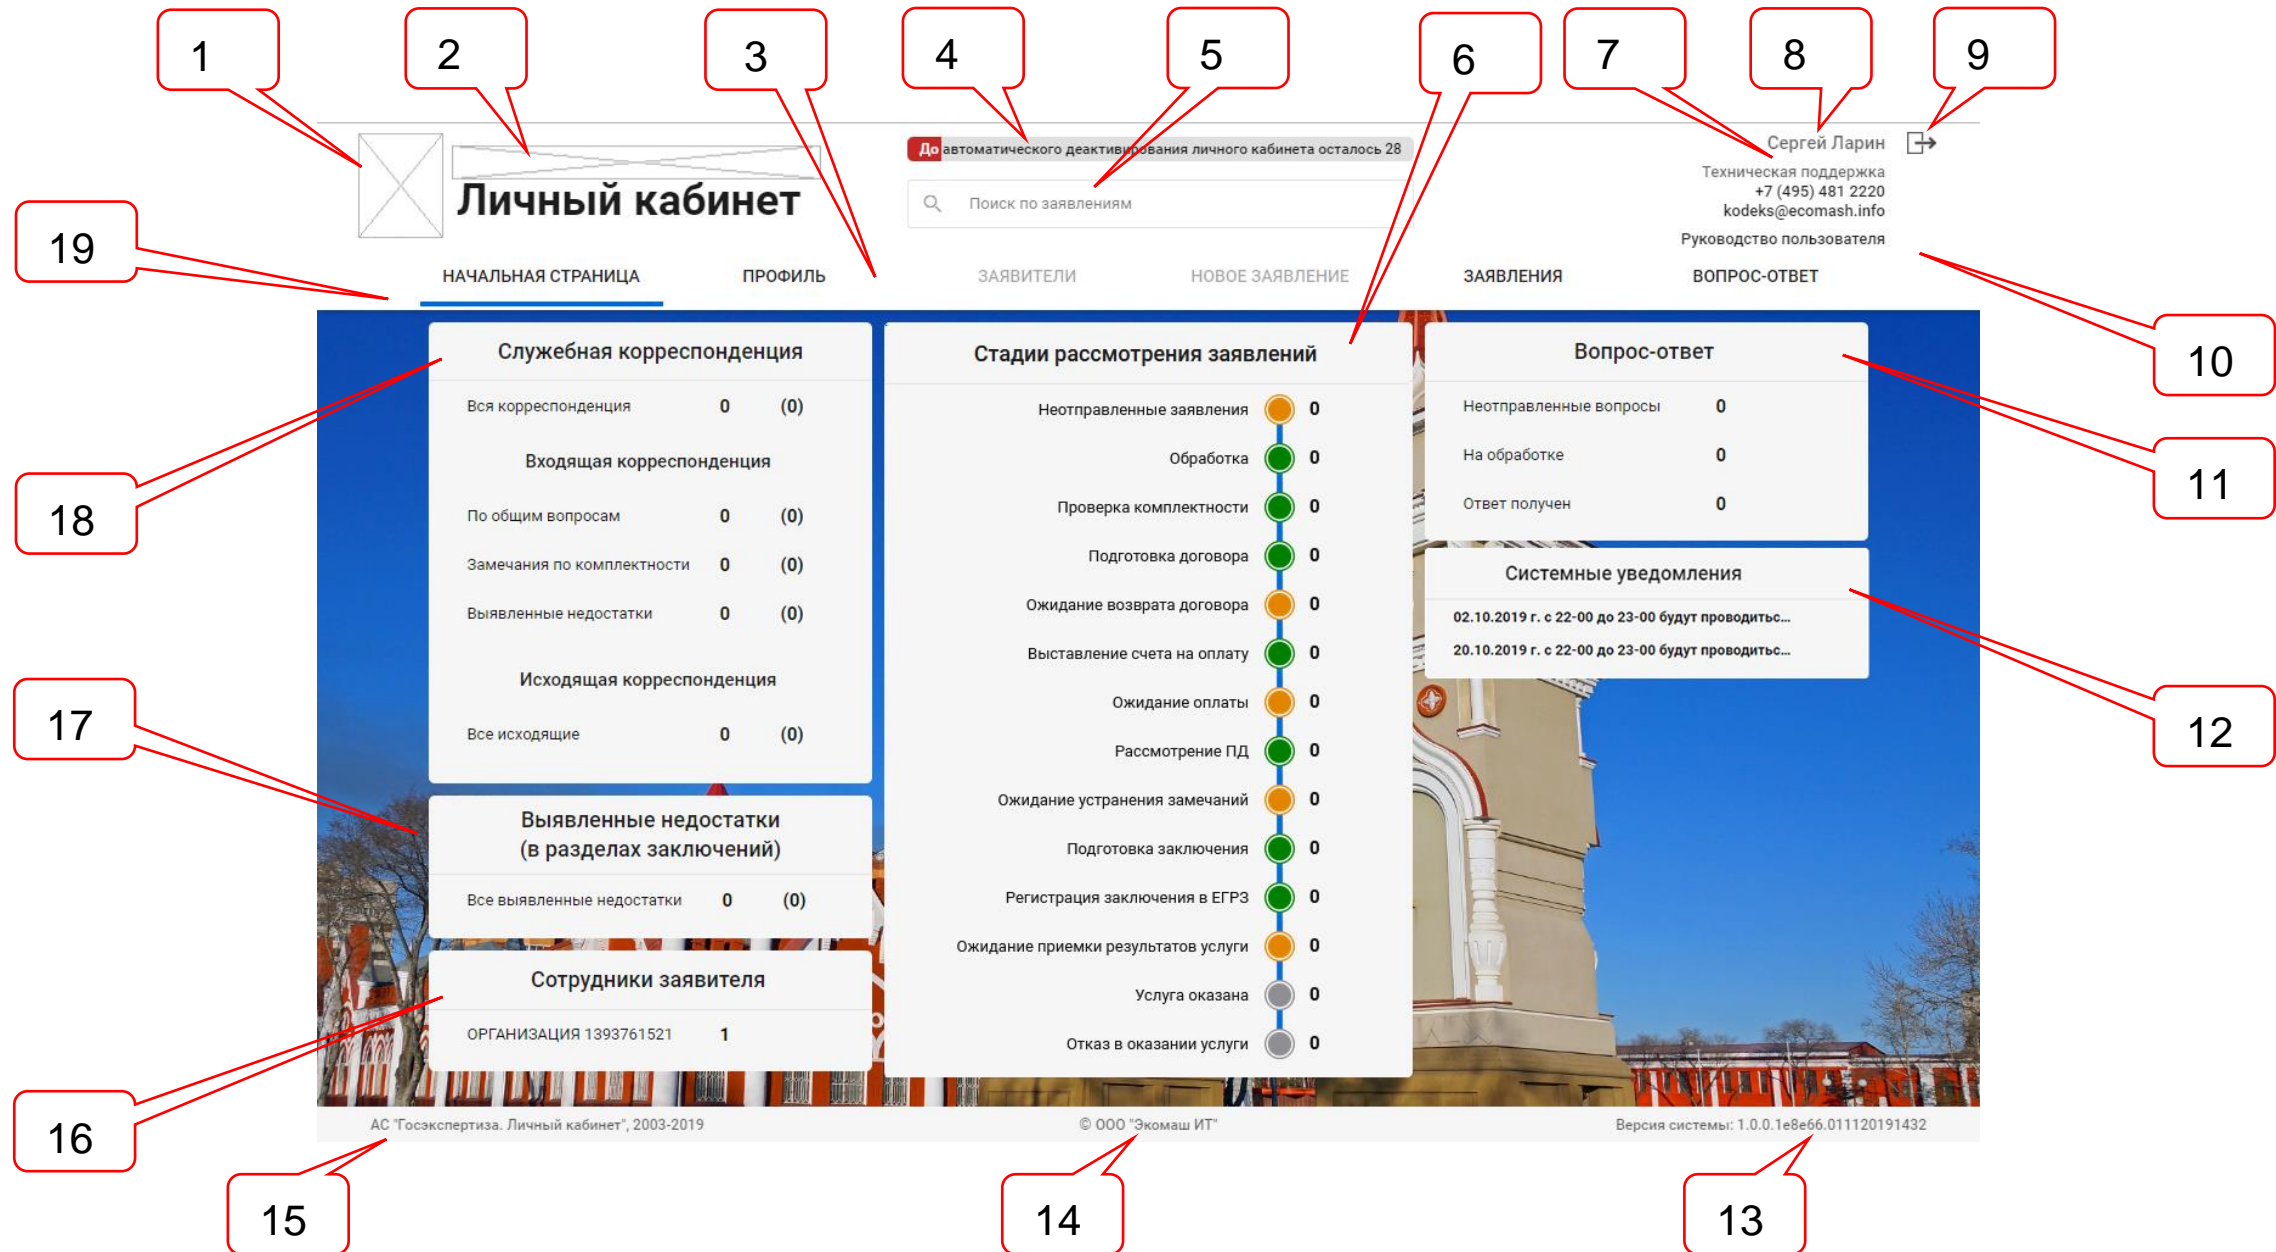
1 2 3 4 5 6 7 8 9

Личный кабинет

До автоматического деактивирования личного кабинета осталось 28

Поиск по заявлениям

Сергей Ларин

Техническая поддержка
+7 (495) 481 2220
kodeks@ecomash.info

Руководство пользователя

19

НАЧАЛЬНАЯ СТРАНИЦА | ПРОФИЛЬ | ЗАЯВИТЕЛИ | НОВОЕ ЗАЯВЛЕНИЕ | ЗАЯВЛЕНИЯ | ВОПРОС-ОТВЕТ

10

Служебная корреспонденция

| Вся корреспонденция | 0 | (0) |
|---|---|---|

Входящая корреспонденция

| По общим вопросам | 0 | (0) |
|---|---|---|
| Замечания по комплектности | 0 | (0) |
| Выявленные недостатки | 0 | (0) |

Исходящая корреспонденция

| Все исходящие | 0 | (0) |
|---|---|---|

18

Стадии рассмотрения заявлений

| Неотправленные заявления | 0 |
|---|---|
| Обработка | 0 |
| Проверка комплектности | 0 |
| Подготовка договора | 0 |
| Ожидание возврата договора | 0 |
| Выставление счета на оплату | 0 |
| Ожидание оплаты | 0 |
| Рассмотрение ПД | 0 |
| Ожидание устранения замечаний | 0 |
| Подготовка заключения | 0 |
| Регистрация заключения в ЕГРЗ | 0 |
| Ожидание приемки результатов услуги | 0 |
| Услуга оказана | 0 |
| Отказ в оказании услуги | 0 |

Вопрос-ответ

| Неотправленные вопросы | 0 |
|---|---|
| На обработке | 0 |
| Ответ получен | 0 |

11

Системные уведомления

02.10.2019 г. с 22-00 до 23-00 будут проводитьс...
20.10.2019 г. с 22-00 до 23-00 будут проводитьс...

12

17

Выявленные недостатки (в разделах заключений)

| Все выявленные недостатки | 0 | (0) |
|---|---|---|

Сотрудники заявителя

| ОРГАНИЗАЦИЯ 1393761521 | 1 |
|---|---|

16

АС "Госэкспертиза. Личный кабинет", 2003-2019

© ООО "Экомаш ИТ"

Версия системы: 1.0.0.1e8e66.011120191432

15 14 13